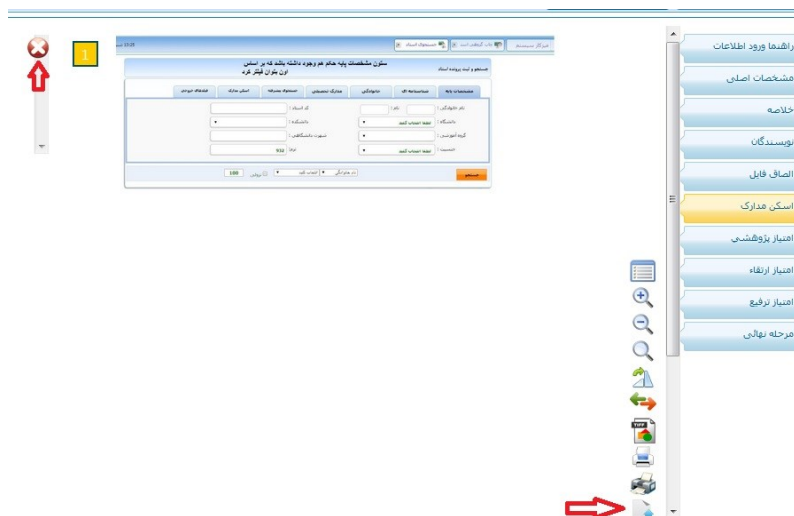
1

راهنما ورود اطلاعات
مشخصات اصلی
خلاصه
نویسندگان
الصاق فایل
اسکن مدارک
امتیاز پژوهشی
امتیاز ارتقاء
امتیاز ترفیع
مرحله نهائی

ستون مشخصات پایه حاکم هم وجوه دانشه باشد که بر اساس
اون بتوان فیلتر کرد
جستجو و ثبت پرونده استاد

مشخصات پایه
نام خانوادگی :
نام :
کد استاد :
دانشگاه :
دانشکده :
گروه آموزشی :
شهرت دانشگاهی :
جنسیت :
ایمیل :
انتخاب کنید
انتخاب کنید
100
جستجو
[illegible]